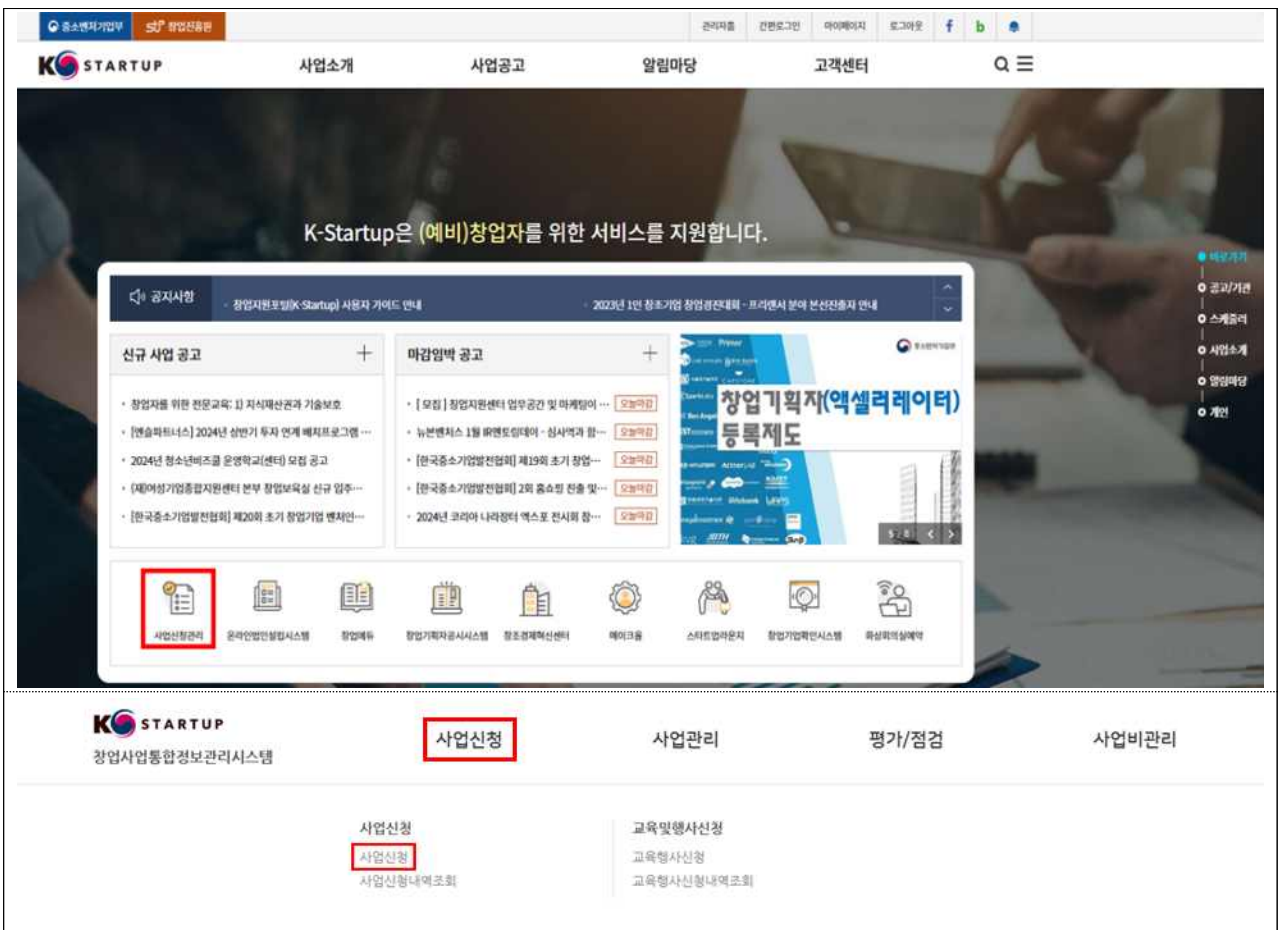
중소벤처기업부 창업진흥원

관리자툴 간편로그인 마이페이지 로그아웃 f b

K STARTUP 사업소개 사업공고 알림마당 고객센터

K-Startup은 (예비)창업자를 위한 서비스를 지원합니다.

바로가기
공고/기관
스케줄러
사업소개
알림마당
개인

공지사항 · 창업지원포털(K-Startup) 사용자 가이드 안내 · 2023년 1인 창조기업 창업경진대회 - 프리랜서 분야 본선진출자 안내

신규 사업 공고 +

· 창업자를 위한 전문교육: 1) 지식재산권과 기술보호
· [엔슬파트너스] 2024년 상반기 투자 연계 배치프로그램 ···
· 2024년 청소년비즈쿨 운영학교(센터) 모집 공고
· (재)여성기업종합지원센터 본부 창업보육실 신규 입주···
· [한국중소기업발전협회] 제20회 초기 창업기업 벤처인···

마감임박 공고 +

· [모집] 창업지원센터 업무공간 및 마케팅이 ··· 오늘마감
· 뉴본벤처스 1월 IR멘토링데이 - 심사역과 함··· 오늘마감
· [한국중소기업발전협회] 제19회 초기 창업··· 오늘마감
· [한국중소기업발전협회] 2회 홈쇼핑 진출 및··· 오늘마감
· 2024년 코리아 나라장터 엑스포 전시회 참··· 오늘마감

창업기획자(엑셀러레이터) 등록제도

사업신청관리 온라인법인설립시스템 창업에듀 창업기획자공시시스템 창조경제혁신센터 메이크올 스타트업라운지 창업기업확인시스템 화상회의실예약

K STARTUP 창업사업통합정보관리시스템 사업신청 사업관리 평가/점검 사업비관리

사업신청
사업신청
사업신청내역조회

교육및행사신청
교육행사신청
교육행사신청내역조회